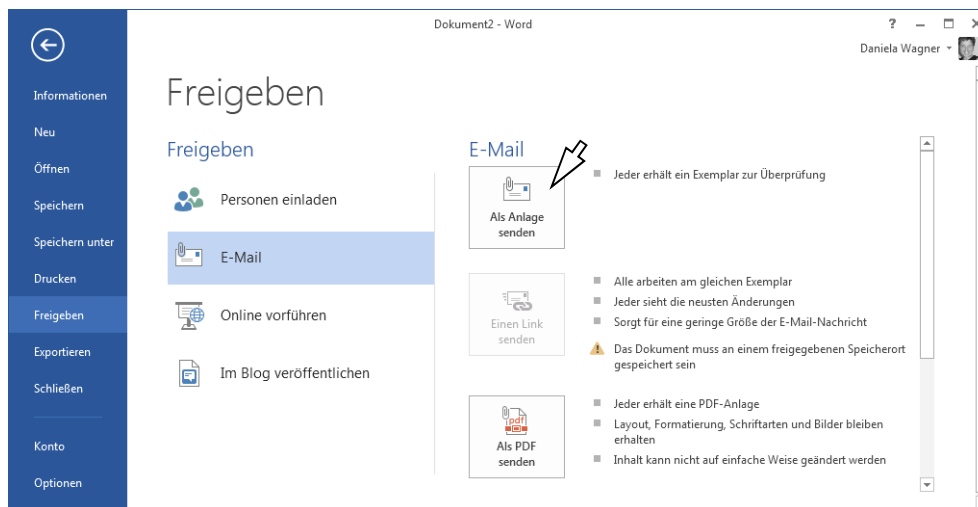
Dokument2 - Word

? — ☐ ×

Daniela Wagner

Informationen

Neu

Öffnen

Speichern

Speichern unter

Drucken

Freigeben

Exportieren

Schließen

Konto

Optionen

Freigeben

Freigeben

Personen einladen

E-Mail

Online vorführen

Im Blog veröffentlichen

E-Mail

Als Anlage senden

Jeder erhält ein Exemplar zur Überprüfung

Einen Link senden

Alle arbeiten am gleichen Exemplar

Jeder sieht die neusten Änderungen

Sorgt für eine geringe Größe der E-Mail-Nachricht

Das Dokument muss an einem freigegebenen Speicherort gespeichert sein

pdf

Als PDF senden

Jeder erhält eine PDF-Anlage

Layout, Formatierung, Schriftarten und Bilder bleiben erhalten

Inhalt kann nicht auf einfache Weise geändert werden